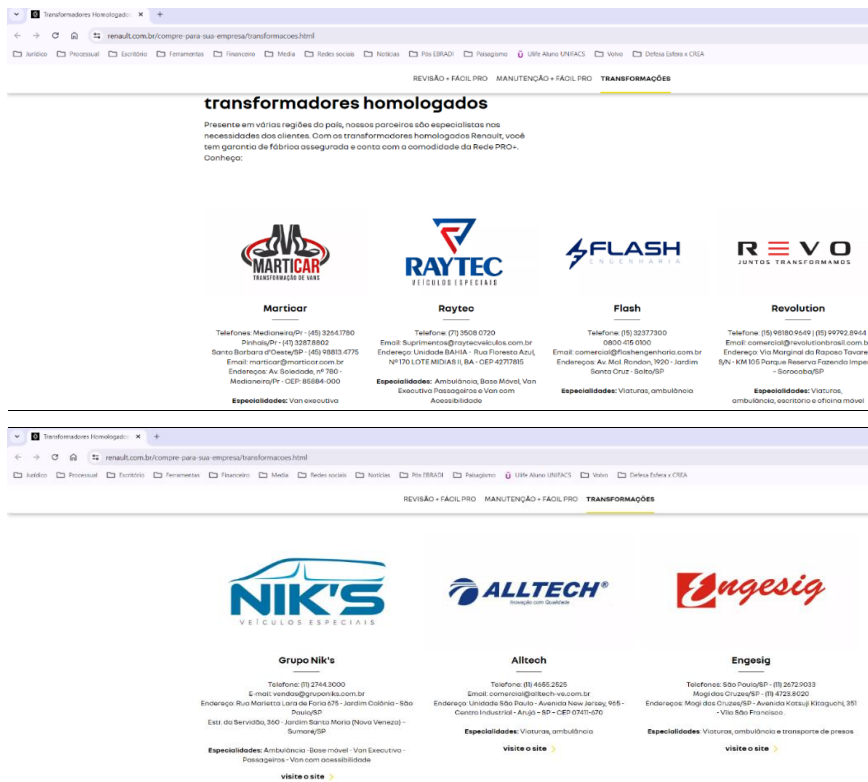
Transformadores Homologados ×  +

renault.com.br/compre-para-sua-empresa/transformacoes.html

Jurídico  Processual  Escritório  Ferramentas  Financeiro  Media  Redes sociais  Notícias  Pós EBRADI  Paisagismo  Ulife Aluno UNIFACS  Volvo  Defesa Esfera x CREA

REVISÃO + FÁCIL PRO   MANUTENÇÃO + FÁCIL PRO   TRANSFORMAÇÕES

transformadores homologados

Presente em várias regiões do país, nossos parceiros são especialistas nas necessidades dos clientes. Com os transformadores homologados Renault, você tem garantia de fábrica assegurada e conta com a comodidade da Rede PRO+. Conheça:

MARTICAR TRANSFORMAÇÃO DE VANS

RAYTEC VEÍCULOS ESPECIAIS

FLASH ENGENHARIA

REVO JUNTOS TRANSFORMAMOS

Marticar

Telefones: Medianeira/Pr - (45) 3264.1780 Pinhais/Pr - (41) 3287.8802 Santa Barbara d'Oeste/SP - (45) 98813.4775 Email: marticar@marticar.com.br Endereços: Av. Soledade, nº 780 - Medianeira/Pr - CEP: 85884-000

Especialidades: Van executiva

Raytec

Telefone: (71) 3508 0720 Email: Suprimentos@raytecveiculos.com.br Endereço: Unidade BAHIA - Rua Floresta Azul, Nº 170 LOTE MIDIAS II, BA - CEP 42717815

Especialidades: Ambulância, Base Móvel, Van Executivo Passageiros e Van com Acessibilidade

Flash

Telefone: (15) 3237.7300 0800 415 0100 Email: comercial@flashengenharia.com.br Endereços: Av. Mal. Rondon, 1920 - Jardim Santa Cruz - Salto/SP

Especialidades: Viaturas, ambulância

Revolution

Telefone: (15) 98180.9649 | (15) 99792.8944 Email: comercial@revolutionbrasil.com.b Endereço: Via Marginal da Raposo Tavare S/N - KM 105 Parque Reserva Fazenda Impe - Sorocaba/SP

Especialidades: Viaturas, ambulância, escritório e oficina móvel

Transformadores Homologados ×  +

renault.com.br/compre-para-sua-empresa/transformacoes.html

Jurídico  Processual  Escritório  Ferramentas  Financeiro  Media  Redes sociais  Notícias  Pós EBRADI  Paisagismo  Ulife Aluno UNIFACS  Volvo  Defesa Esfera x CREA

REVISÃO + FÁCIL PRO   MANUTENÇÃO + FÁCIL PRO   TRANSFORMAÇÕES

NIK'S VEÍCULOS ESPECIAIS

ALLTECH® Inovação com Qualidade

Engesig

Grupo Nik's

Telefone: (11) 2744.3000 E-mail: vendas@gruponiks.com.br Endereço: Rua Marietta Lara de Faria 675 - Jardim Colônia - São Paulo/SP Estr. do Servidão, 360 - Jardim Santa Maria (Nova Veneza) - Sumaré/SP

Especialidades: Ambulância -Base móvel - Van Executivo - Passageiros - Van com acessibilidade

visite o site

Alltech

Telefone: (11) 4665.2525 Email: comercial@alltech-ve.com.br Endereço: Unidade São Paulo - Avenida New Jersey, 965 - Centro Industrial - Arujá - SP - CEP 07411-670

Especialidades: Viaturas, ambulância

visite o site

Engesig

Telefones: São Paulo/SP - (11) 2672.9033 Mogi das Cruzes/SP - (11) 4723.8020 Endereços: Mogi das Cruzes/SP - Avenida Katsuji Kitaguchi, 351 - Vila São Francisco

Especialidades: Viaturas, ambulância e transporte de presos

visite o site